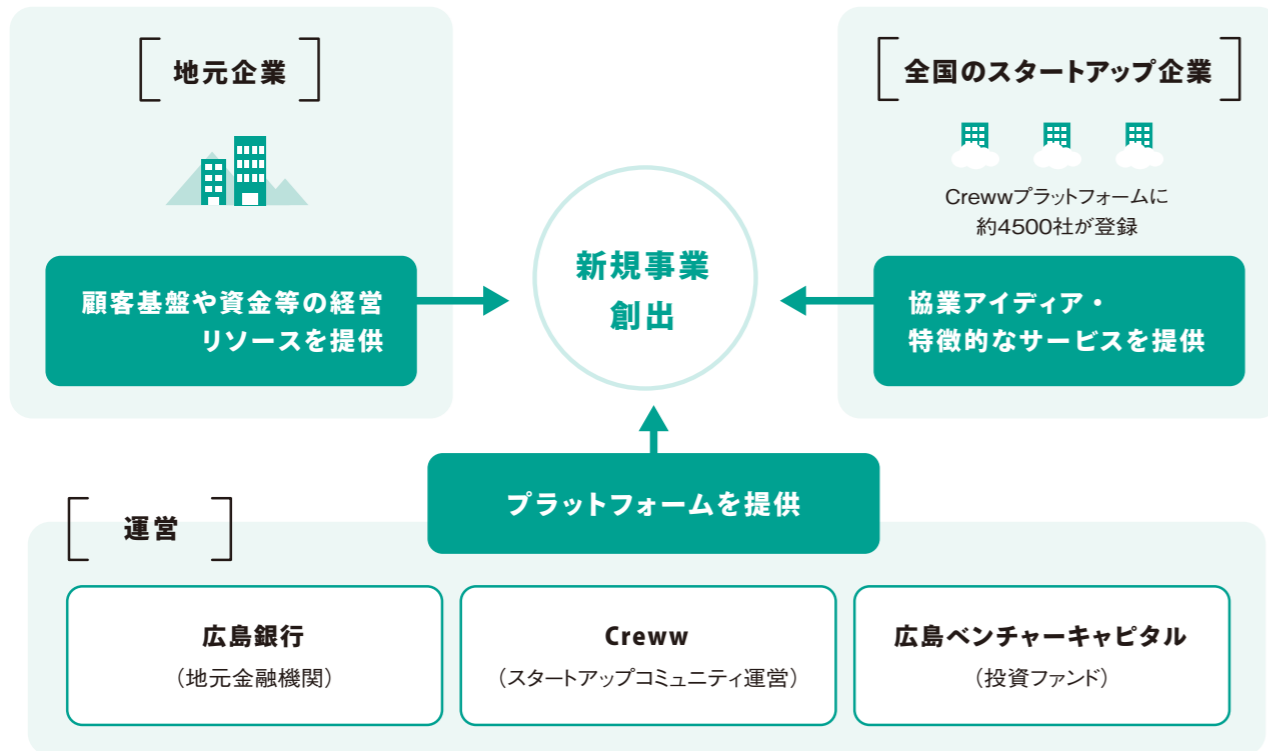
地元企業

顧客基盤や資金等の経営リソースを提供

新規事業創出

全国のスタートアップ企業

Crewwプラットフォームに約4500社が登録

協業アイディア・特徴的なサービスを提供

プラットフォームを提供

運営

広島銀行
（地元金融機関）

Creww
（スタートアップコミュニティ運営）

広島ベンチャーキャピタル
（投資ファンド）